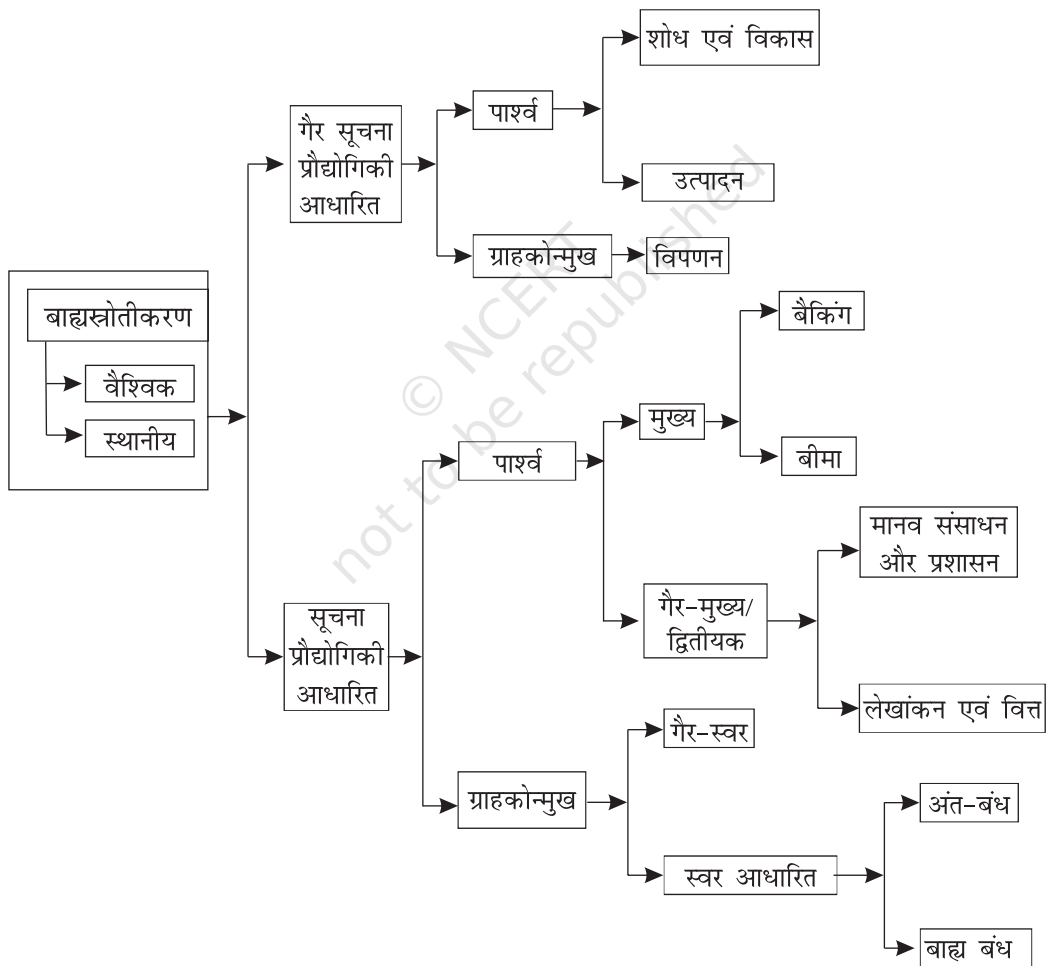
बाह्यस्रोतीकरण

वैश्विक

स्थानीय

गैर सूचना प्रौद्योगिकी आधारित

पार्श्व

शोध एवं विकास

उत्पादन

ग्राहकोन्मुख

विपणन

सूचना प्रौद्योगिकी आधारित

पार्श्व

मुख्य

बैंकिंग

बीमा

गैर-मुख्य/ द्वितीयक

मानव संसाधन और प्रशासन

लेखांकन एवं वित्त

ग्राहकोन्मुख

गैर-स्वर

स्वर आधारित

अंत-बंध

बाह्य बंध

© NCERT not to be republished